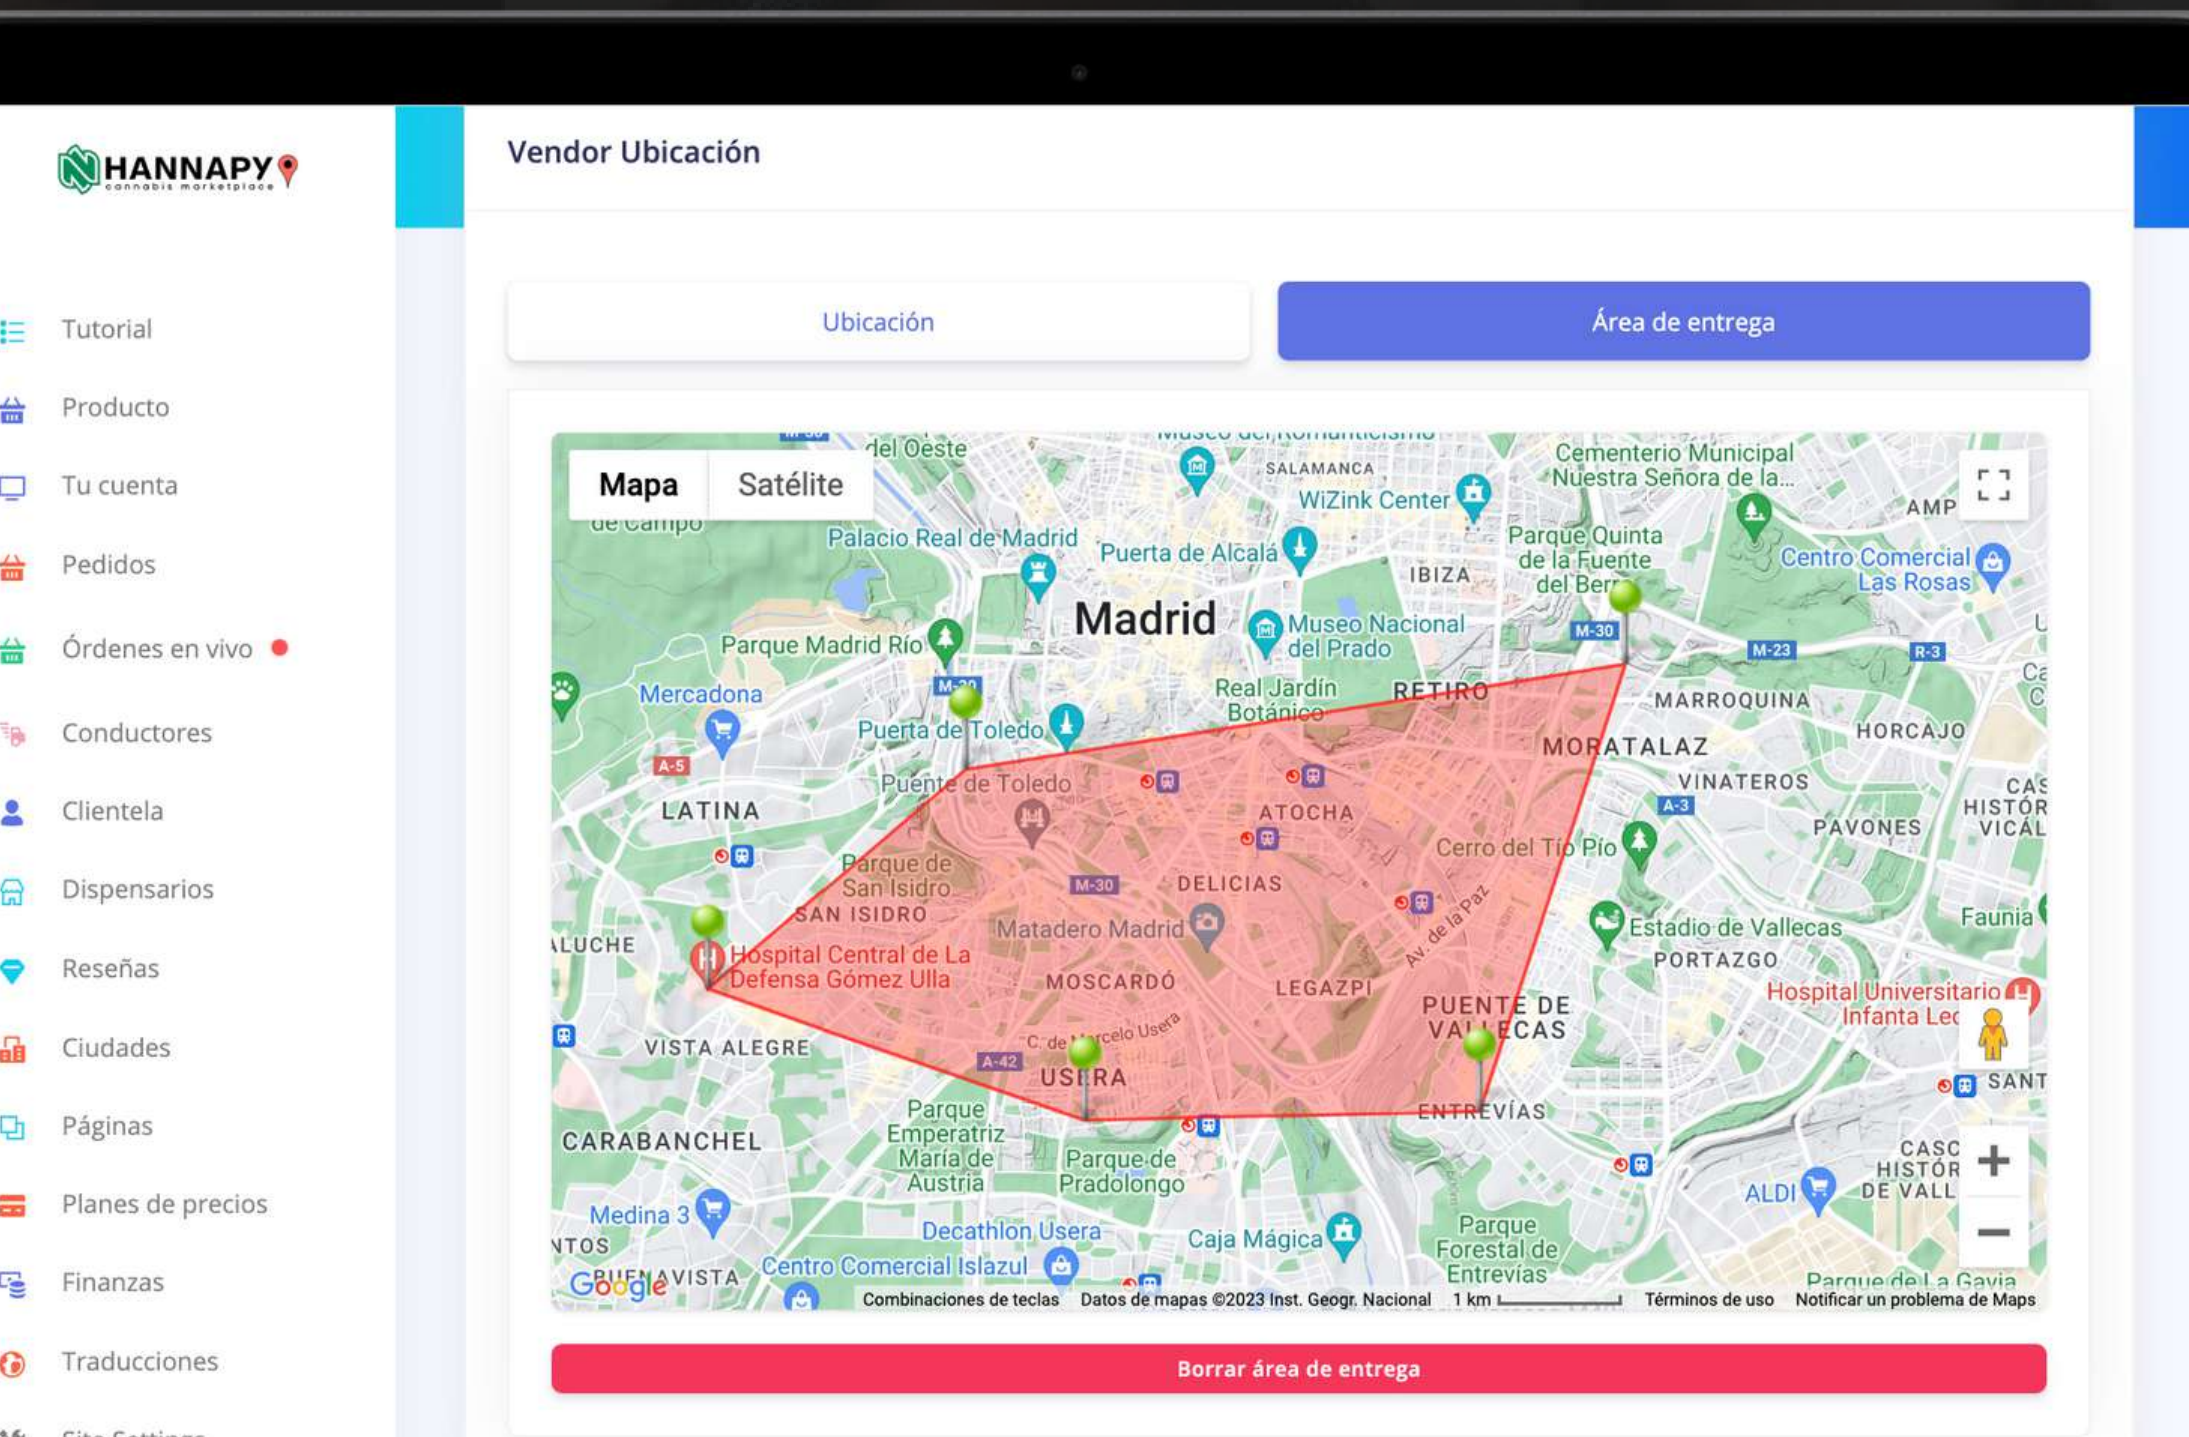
HANNAPY
cannabis marketplace

Tutorial
Producto
Tu cuenta
Pedidos
Órdenes en vivo
Conductores
Clientela
Dispensarios
Reseñas
Ciudades
Páginas
Planes de precios
Finanzas
Traducciones

Vendor Ubicación

Ubicación
Área de entrega

Mapa
Satélite

del Oeste
SALAMANCA
WiZink Center
Cementerio Municipal Nuestra Señora de la...
AMP
de Campo
Palacio Real de Madrid
Puerta de Alcalá
IBIZA
Parque Quinta de la Fuente del Berro
Centro Comercial Las Rosas
Madrid
Museo Nacional del Prado
M-30
M-23
R-3
Parque Madrid Río
Mercadona
M-30
Real Jardín Botánico
RETIRO
MARROQUINA
HORCAJO
Puerta de Toledo
MORATALAZ
A-5
Puente de Toledo
VINATEROS
LATINA
ATOCHA
A-3
PAVONES
CASCO HISTÓRICO DE VICÁLVARO
Cerro del Tío Pío
Parque de San Isidro
M-30
DELICIAS
SAN ISIDRO
ALUCHE
Matadero Madrid
Av. de la Paz
Estadio de Vallecas
Faunia
Hospital Central de La Defensa Gómez Ulla
PORTAZGO
MOSCARDÓ
LEGAZPI
PUENTE DE VALLECAS
Hospital Universitario Infanta Leo
VISTA ALEGRE
C. de Marcelo Usera
A-42
USERA
SANT
ENTREVÍAS
Parque Emperatriz María de Austria
CARABANCHEL
Parque de Pradolongo
CASCO HISTÓRICO DE VALL
ALDI
Medina 3
Decathlon Usera
Caja Mágica
Parque Forestal de Entrevías
NTOS
BUENAVISTA
Centro Comercial Islazul
Parque de La Gavia
Google
Combinaciones de teclas
Datos de mapas ©2023 Inst. Geogr. Nacional
1 km
Términos de uso
Notificar un problema de Maps

Borrar área de entrega